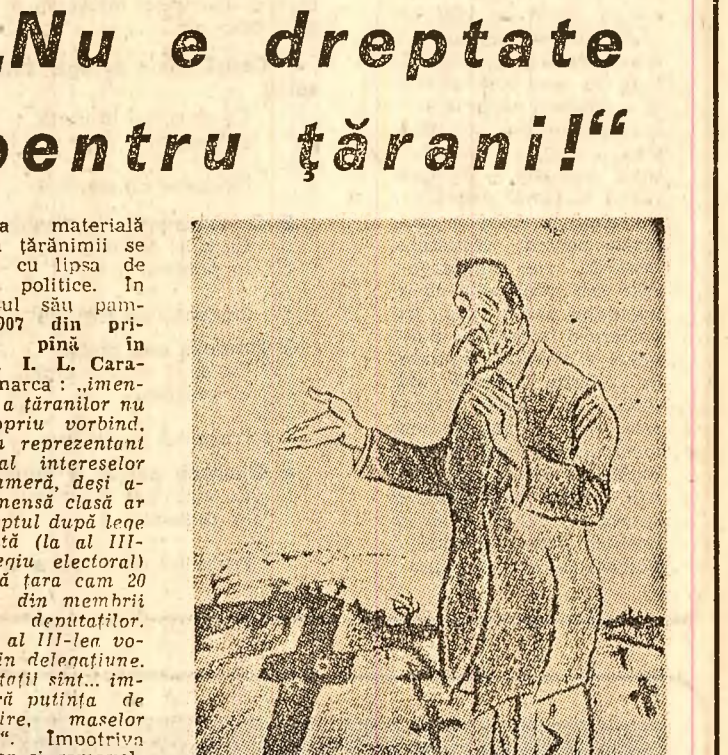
„Nu e dreptate pentru ţărani!"

a materială ţărănimii se cu lipsa de politice. In ul său pam- 907 din pri- pînă în I. L. Cara- marca : „imen- a ţăranilor nu propriu vorbind. a reprezentant al intereselor Cameră, deşi a- imensă clasă ar eptul după lege tă (la al III- egiu electoral) ă ţara cam 20 din membrii deputaţilor. al III-lea vo- în delegaţiune. taţii sînt... im- ră putinţa de ire, maselor ". Împotriva